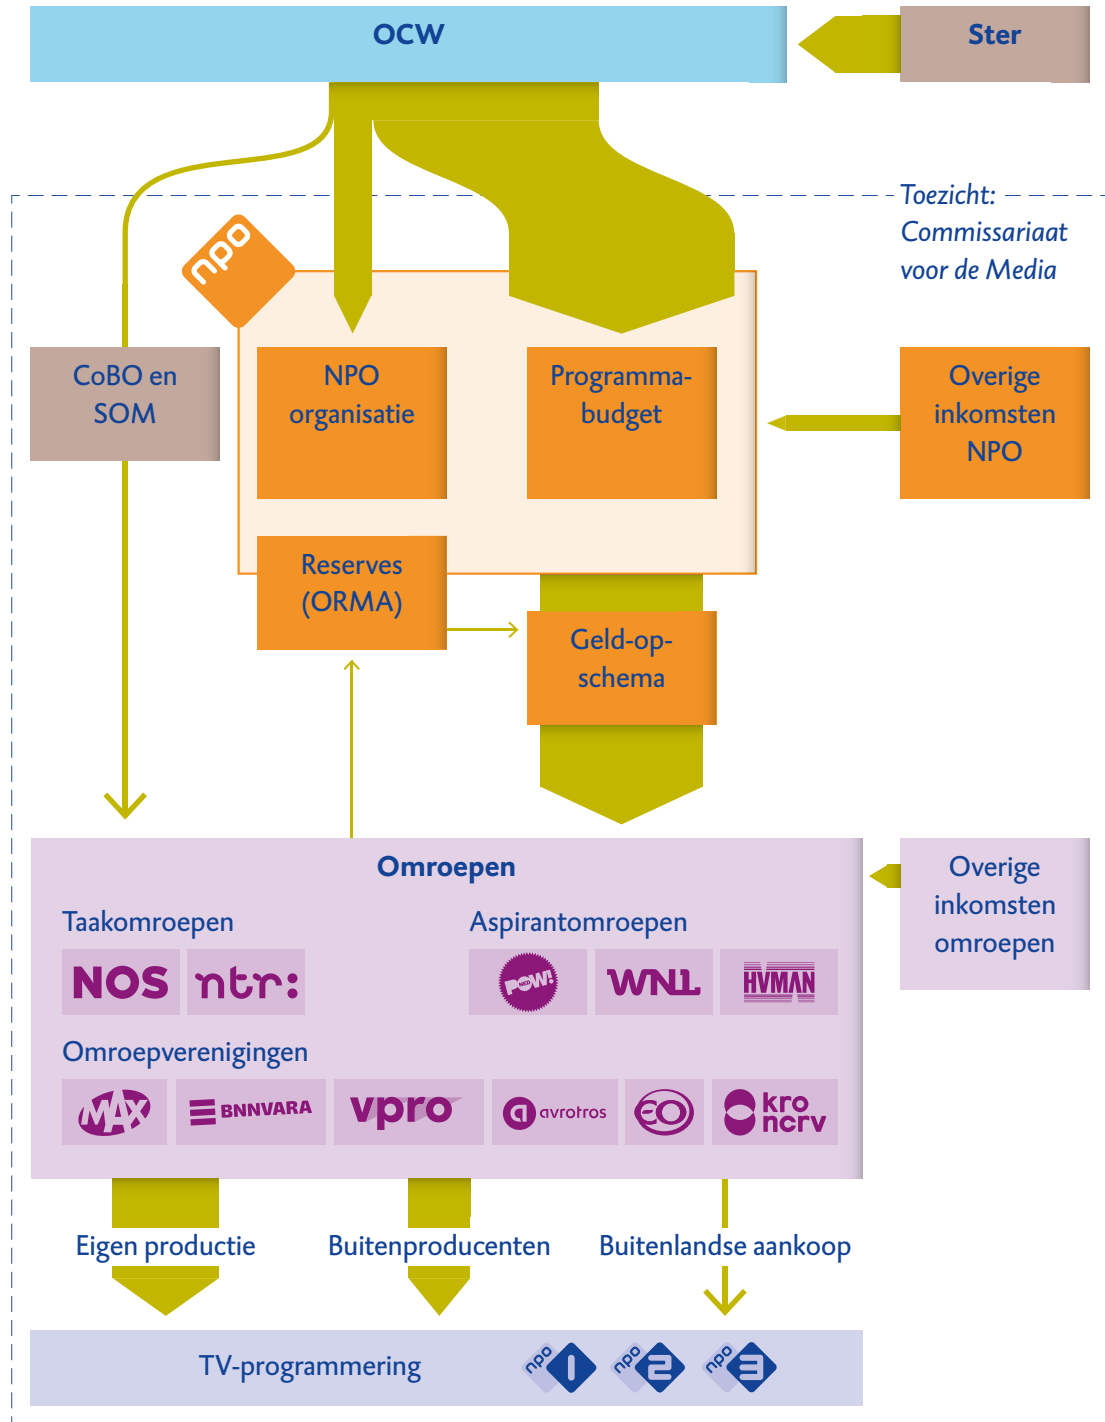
OCW

Ster

Toezicht: Commissariaat voor de Media

npo

CoBO en SOM

NPO organisatie

Programmabudget

Overige inkomsten NPO

Reserves (ORMA)

Geld-op-schema

Omroepen

Taakomroepen

NOS ntr:

Aspirantomroepen

POW! WNL HVMAN

Omroepverenigingen

MAX BNNVARA vpro avrotros EO kro ncrv

Overige inkomsten omroepen

Eigen productie

Buitenproducenten

Buitenlandse aankoop

TV-programmering

npo 1 npo 2 npo 3